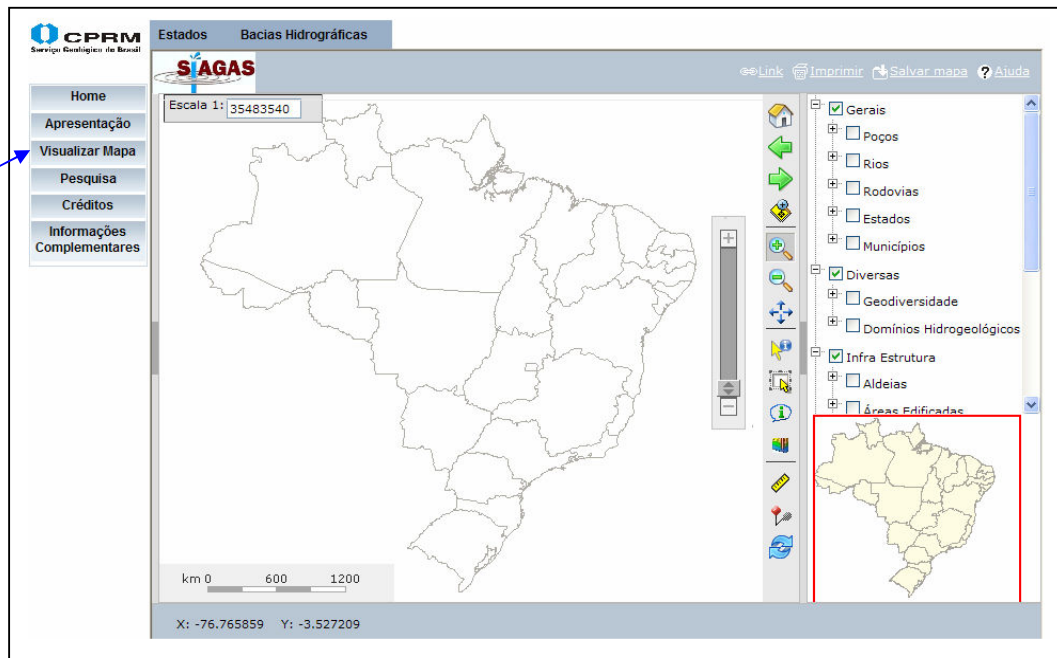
CPRM
Serviço Geológico do Brasil

Estados
Bacias Hidrográficas

SIAGAS

Link
Imprimir
Salvar mapa
Ajuda

Home
Apresentação
Visualizar Mapa
Pesquisa
Créditos
Informações Complementares

Escala 1: 35483540

Gerais
Poços
Rios
Rodovias
Estados
Municípios
Diversas
Geodiversidade
Domínios Hidrogeológicos
Infra Estrutura
Aldeias
Áreas Edificadas

km 0 600 1200

X: -76.765859 Y: -3.527209